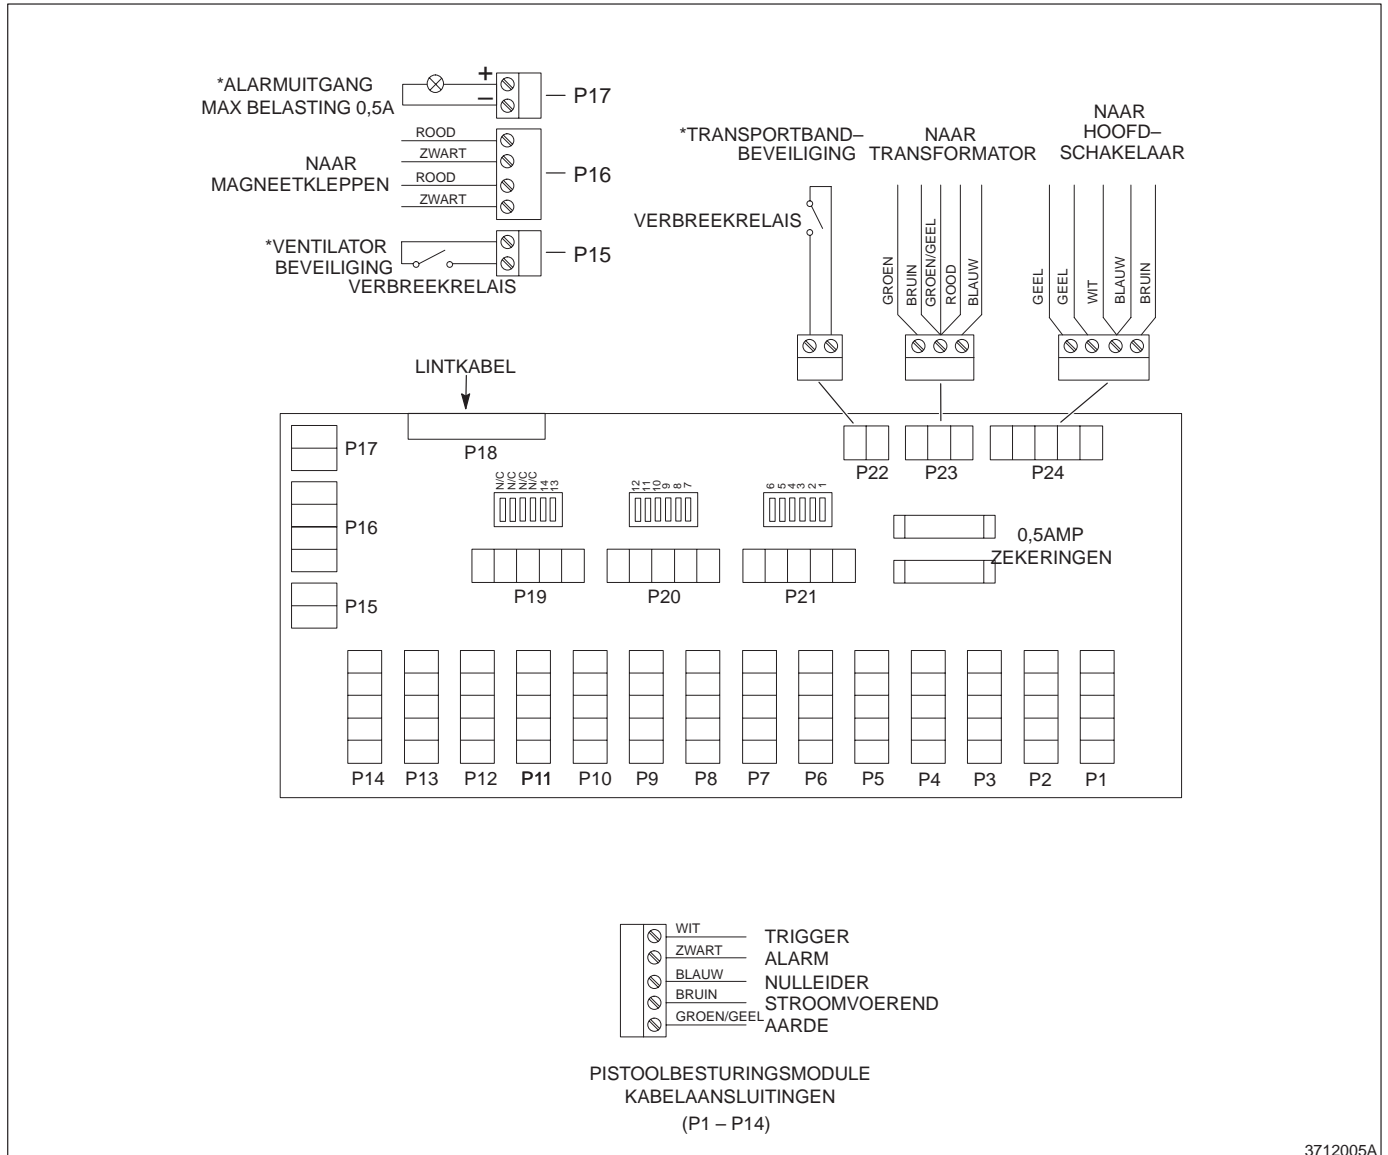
*ALARMUITGANG
MAX BELASTING 0,5A
+
–
P17

ROOD
ZWART
ROOD
ZWART
NAAR
MAGNEETKLEPPEN
P16

*VENTILATOR
BEVEILIGING
VERBREEKRELAIS
P15

*TRANSPORTBAND–
BEVEILIGING
VERBREEKRELAIS

NAAR
TRANSFORMATOR
GROEN
BRUIN
GROEN/GEEL
ROOD
BLAUW

NAAR
HOOFD–
SCHAKELAAR
GEEL
GEEL
WIT
BLAUW
BRUIN

LINTKABEL

P17
P18
P16
P15
P22
P23
P24

N/C N/C N/C N/C 14 13
12 11 10 9 8 7
6 5 4 3 2 1

0,5AMP
ZEKERINGEN

P19
P20
P21

P14 P13 P12 P11 P10 P9 P8 P7 P6 P5 P4 P3 P2 P1

WIT
ZWART
BLAUW
BRUIN
GROEN/GEEL
TRIGGER
ALARM
NULLEIDER
STROOMVOEREND
AARDE

PISTOOLBESTURINGSMODULE
KABELAANSLUITINGEN
(P1 – P14)

3712005A